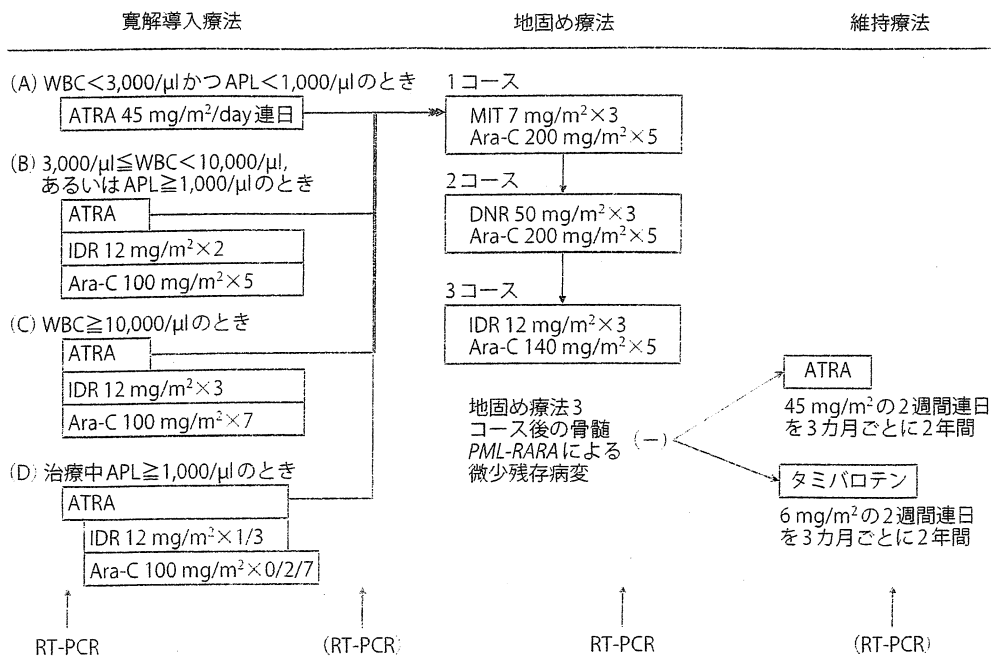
寛解導入療法

地固め療法

維持療法

(A) WBC<3,000/μl かつ APL<1,000/μl のとき

ATRA 45 mg/m$^2$/day 連日

(B) 3,000/μl≦WBC<10,000/μl, あるいは APL≧1,000/μl のとき

ATRA

IDR 12 mg/m$^2$×2

Ara-C 100 mg/m$^2$×5

(C) WBC≧10,000/μl のとき

ATRA

IDR 12 mg/m$^2$×3

Ara-C 100 mg/m$^2$×7

(D) 治療中 APL≧1,000/μl のとき

ATRA

IDR 12 mg/m$^2$×1/3

Ara-C 100 mg/m$^2$×0/2/7

1コース

MIT 7 mg/m$^2$×3
Ara-C 200 mg/m$^2$×5

2コース

DNR 50 mg/m$^2$×3
Ara-C 200 mg/m$^2$×5

3コース

IDR 12 mg/m$^2$×3
Ara-C 140 mg/m$^2$×5

地固め療法3コース後の骨髄 PML-RARA による微少残存病変

(−)

ATRA

45 mg/m$^2$ の2週間連日を3カ月ごとに2年間

タミバロテン

6 mg/m$^2$ の2週間連日を3カ月ごとに2年間

RT-PCR

(RT-PCR)

RT-PCR

(RT-PCR)